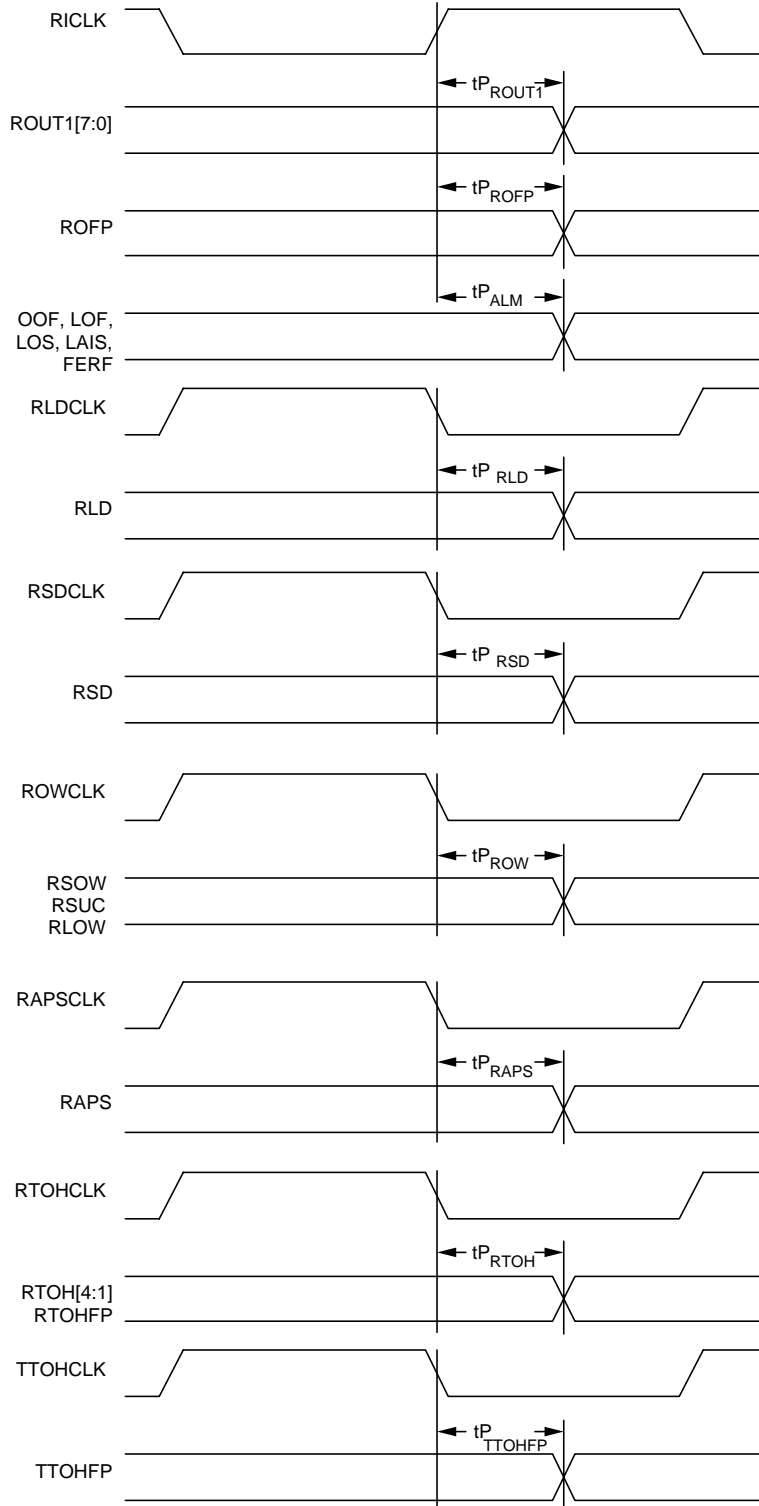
RICLK

$tP_{ROUT1}$

ROUT1[7:0]

$tP_{ROFP}$

ROFP

$tP_{ALM}$

OOF, LOF, LOS, LAIS, FERF

RLDCLK

$tP_{RLD}$

RLD

RSDCLK

$tP_{RSD}$

RSD

ROWCLK

$tP_{ROW}$

RSOW
RSUC
RLOW

RAPSCLK

$tP_{RAPS}$

RAPS

RTOHCLK

$tP_{RTOH}$

RTOH[4:1]
RTOHFP

TTOHCLK

$tP_{TTOHFP}$

TTOHFP